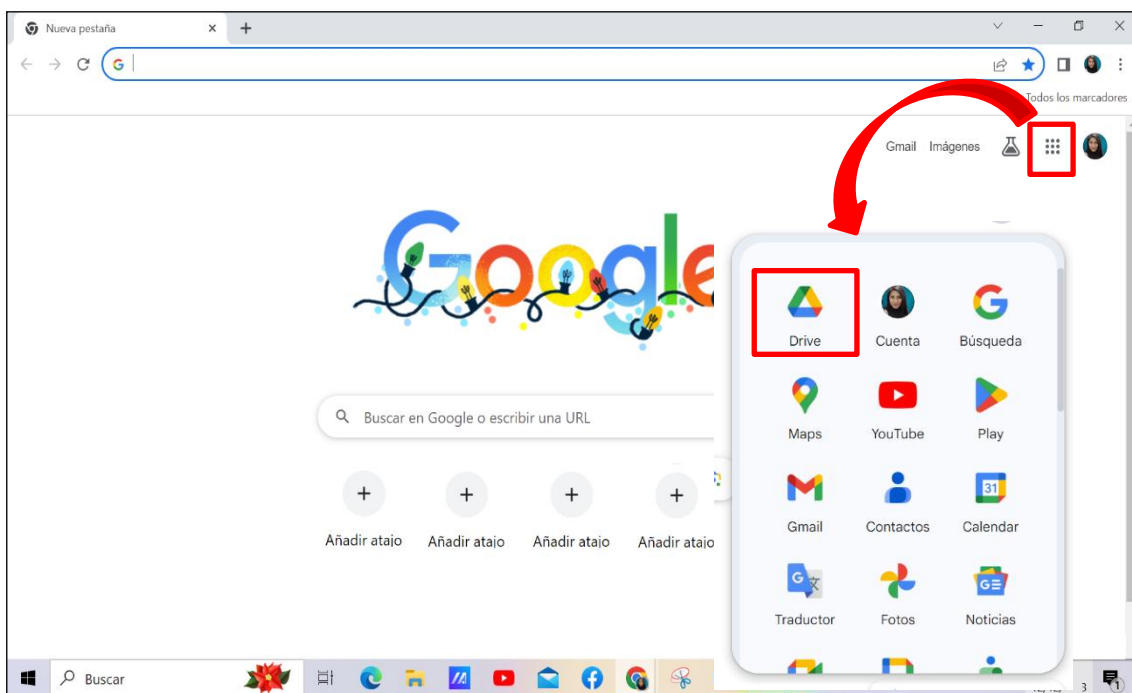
Nueva pestaña
×
+

Todos los marcadores

Gmail Imágenes

Google

Buscar en Google o escribir una URL

Añadir atajo
Añadir atajo
Añadir atajo
Añadir atajo

Drive
Cuenta
Búsqueda
Maps
YouTube
Play
Gmail
Contactos
31
Calendar
Traductor
Fotos
Noticias

Buscar
3